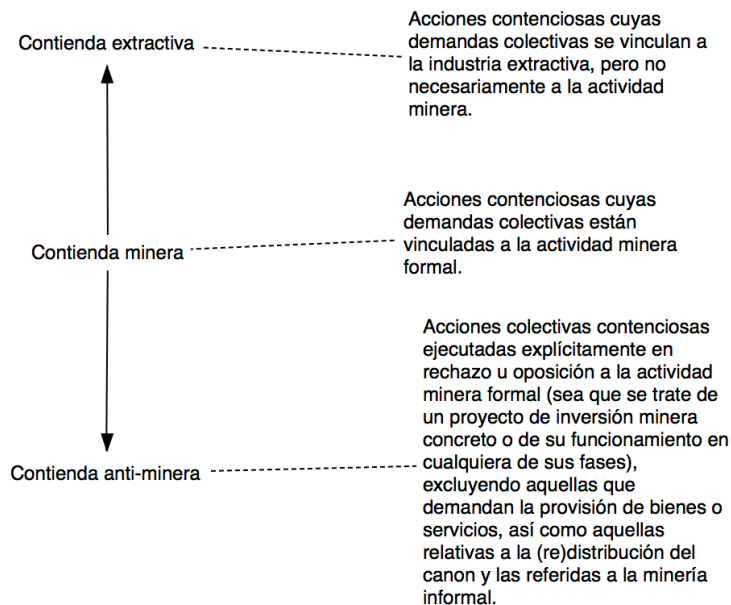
Contienda extractiva

Acciones contenciosas cuyas demandas colectivas se vinculan a la industria extractiva, pero no necesariamente a la actividad minera.

Contienda minera

Acciones contenciosas cuyas demandas colectivas están vinculadas a la actividad minera formal.

Contienda anti-minera

Acciones colectivas contenciosas ejecutadas explícitamente en rechazo u oposición a la actividad minera formal (sea que se trate de un proyecto de inversión minera concreto o de su funcionamiento en cualquiera de sus fases), excluyendo aquellas que demandan la provisión de bienes o servicios, así como aquellas relativas a la (re)distribución del canon y las referidas a la minería informal.